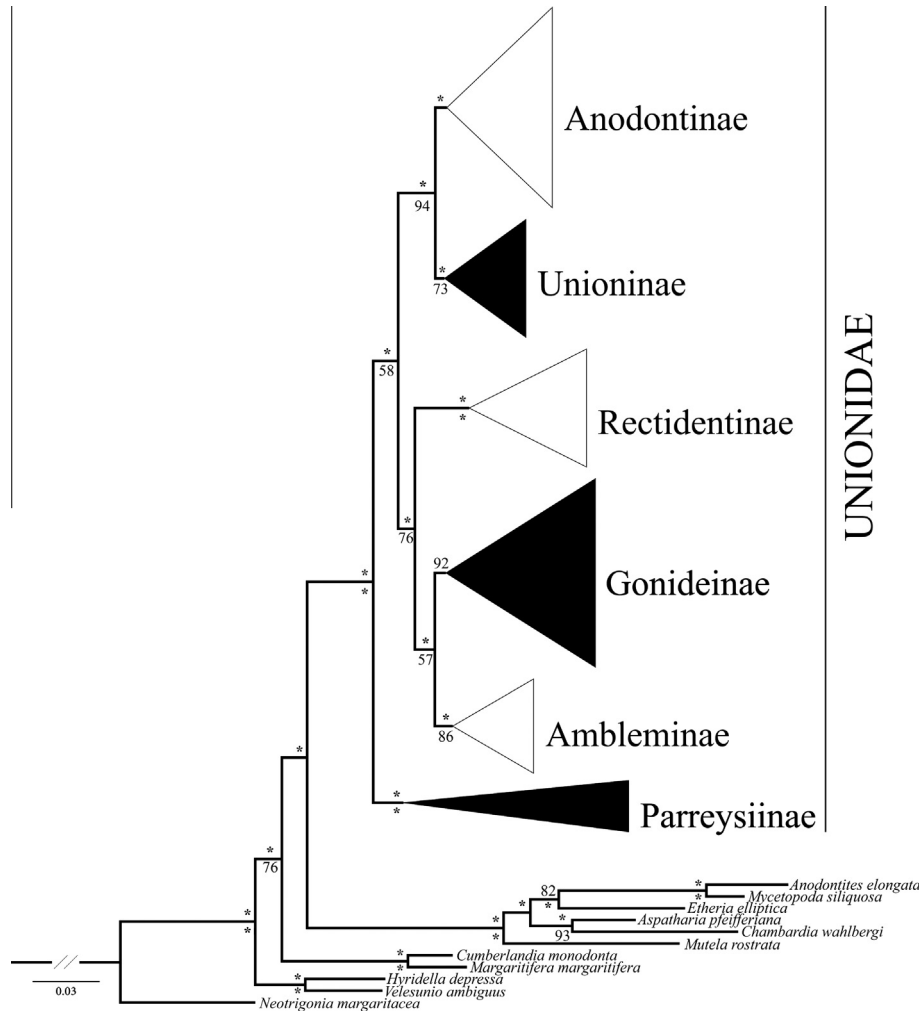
*
*
94
*
73
Anodontinae
Unioninae
*
58
*
*
Rectidentinae
UNIONIDAE
*
*
*
76
92
Gonideinae
*
57
*
86
Ambleminae
*
*
*
Parreysiinae
*
76
*
*
82
*
*
*
*
*
*
*
*
*
93
*
*
*
*
Anodontites elongata
Mycetopoda siliquosa
Etheria elliptica
Aspatharia pfeifferiana
Chambardia wahlbergi
Mutela rostrata
Cumberlandia monodonta
Margaritifera margaritifera
Hyridella depressa
Velesunio ambiguus
Neotrigonia margaritacea
0.03